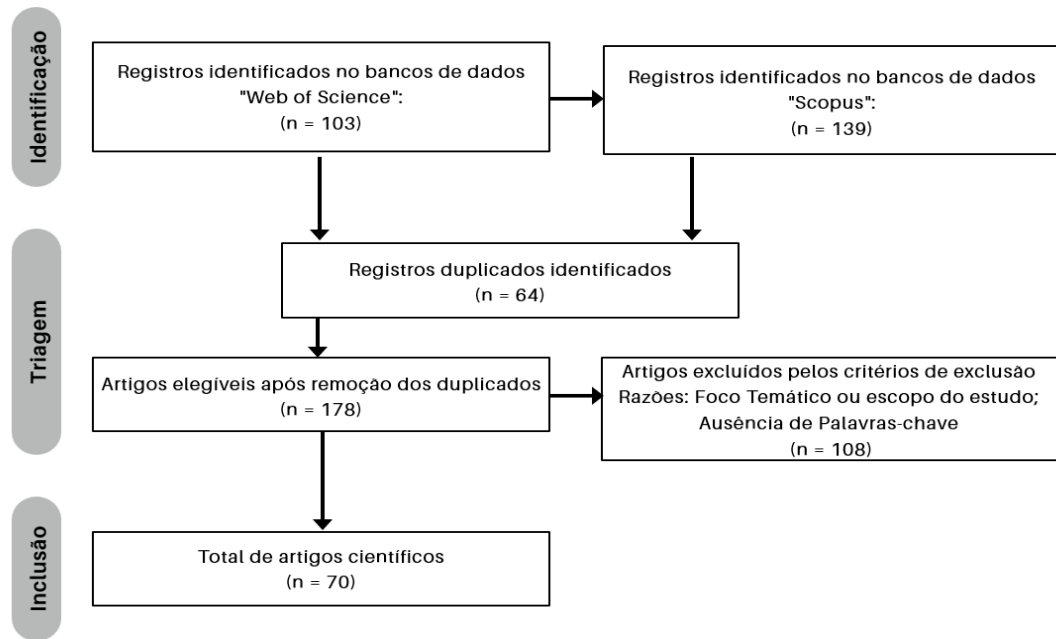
Identificação

Registros identificados no bancos de dados "Web of Science": (n = 103)

Registros identificados no bancos de dados "Scopus": (n = 139)

Triagem

Registros duplicados identificados (n = 64)

Artigos elegíveis após remoção dos duplicados (n = 178)

Artigos excluídos pelos critérios de exclusão Razões: Foco Temático ou escopo do estudo; Ausência de Palavras-chave (n = 108)

Inclusão

Total de artigos científicos (n = 70)